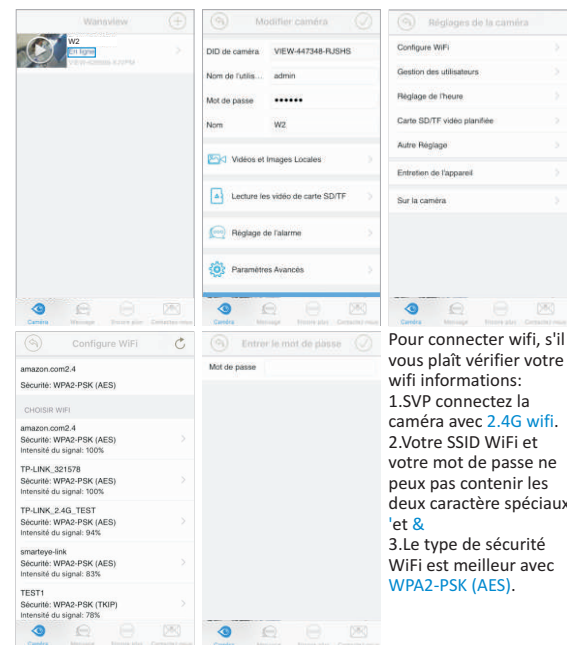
Wansview

W2
En ligne
VIEW-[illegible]

Caméra Message Encore plus Contactez-nous

Modifier caméra

DID de caméra VIEW-447348-RJSHS
Nom de l'utilis... admin
Mot de passe ••••••
Nom W2

Vidéos et Images Locales
Lecture les vidéo de carte SD/TF
Réglage de l'alarme
Paramètres Avancés

Caméra Message Encore plus Contactez-nous

Réglages de la caméra

Configure WiFi
Gestion des utilisateurs
Réglage de l'heure
Carte SD/TF vidéo planifiée
Autre Réglage
Entretien de l'appareil
Sur la caméra

Caméra Message Encore plus Contactez-nous

Configure WiFi

amazon.com2.4
Sécurité: WPA2-PSK (AES)

CHOISIR WIFI

amazon.com2.4
Sécurité: WPA2-PSK (AES)
Intensité du signal: 100%

TP-LINK_321578
Sécurité: WPA2-PSK (AES)
Intensité du signal: 100%

TP-LINK_2.4G_TEST
Sécurité: WPA2-PSK (AES)
Intensité du signal: 94%

smarteye-link
Sécurité: WPA2-PSK (AES)
Intensité du signal: 83%

TEST1
Sécurité: WPA2-PSK (TKIP)
Intensité du signal: 78%

Caméra Message Encore plus Contactez-nous

Entrer le mot de passe

Mot de passe

Caméra Message Encore plus Contactez-nous

Pour connecter wifi, s'il vous plaît vérifier votre wifi informations:
1.SVP connectez la caméra avec 2.4G wifi.
2.Votre SSID WiFi et votre mot de passe ne peux pas contenir les deux caractère spéciaux 'et &
3.Le type de sécurité WiFi est meilleur avec WPA2-PSK (AES).